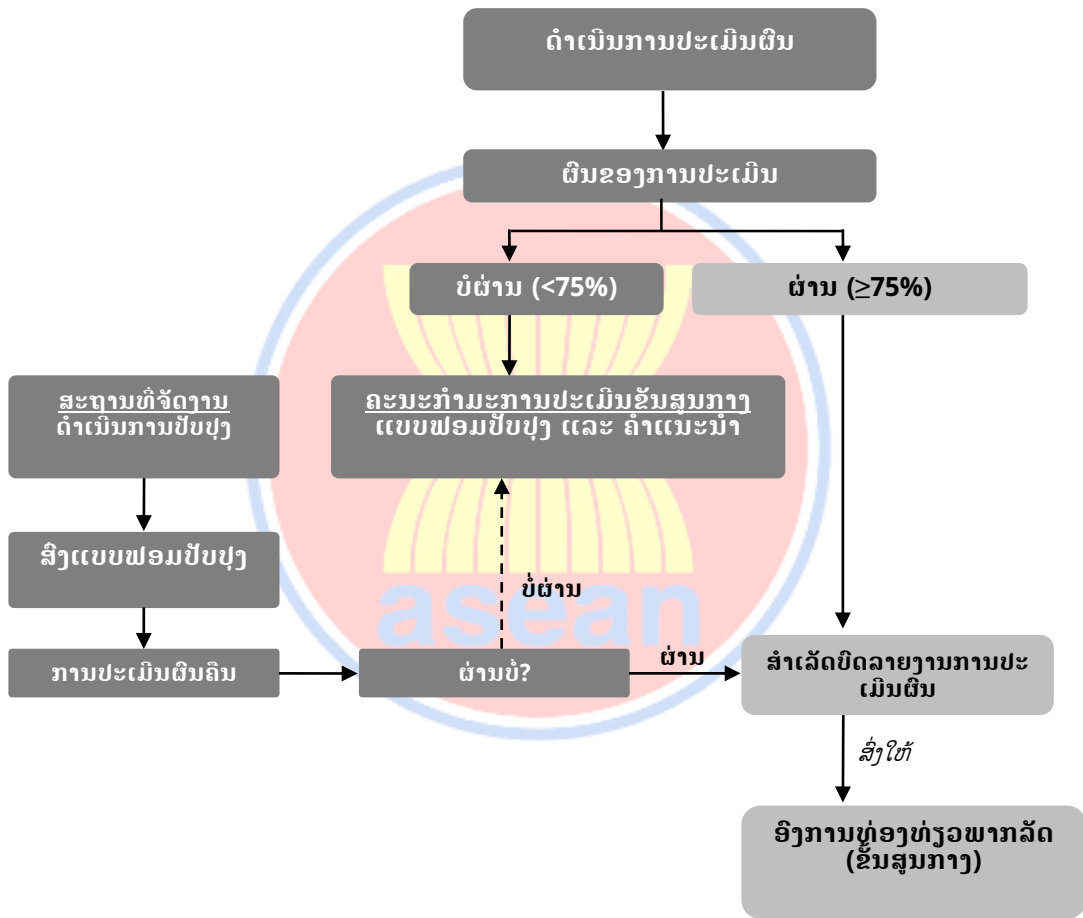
ດຳເນີນການປະເມີນຜົນ

ຜົນຂອງການປະເມີນ

ບໍ່ຜ່ານ (<75%)

ຜ່ານ (≥75%)

ສະຖານທີ່ຈັດງານ
ດຳເນີນການປັບປຸງ

ຄະນະກຳມະການປະເມີນຂັ້ນສູນກາງ
ແບບຟອມປັບປຸງ ແລະ ຄຳແນະນຳ

ສົ່ງແບບຟອມປັບປຸງ

ບໍ່ຜ່ານ

ການປະເມີນຜົນຄືນ

ຜ່ານບໍ່?

ຜ່ານ

ສຳເລັດບົດລາຍງານການປະເມີນຜົນ

ສົ່ງໃຫ້

ອົງການທ່ອງທ່ຽວພາກລັດ
(ຂັ້ນສູນກາງ)

asean